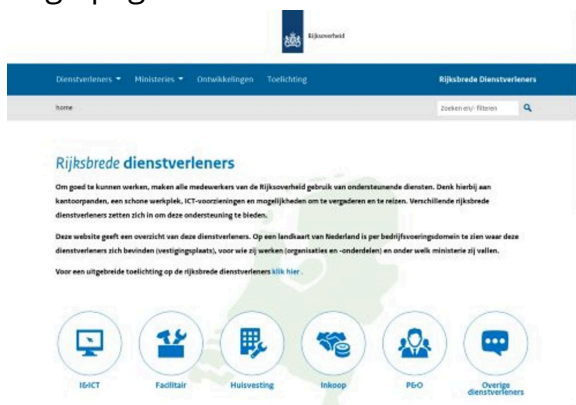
Rijksoverheid

Dienstverleners ▾ Ministeries ▾ Ontwikkelingen Toelichting

Rijksbrede Dienstverleners

home

Zoeken en/ filteren

Rijksbrede dienstverleners

Om goed te kunnen werken, maken alle medewerkers van de Rijksoverheid gebruik van ondersteunende diensten. Denk hierbij aan kantoorpanden, een schone werkplek, ICT-voorzieningen en mogelijkheden om te vergaderen en te reizen. Verschillende rijksbrede dienstverleners zetten zich in om deze ondersteuning te bieden.

Deze website geeft een overzicht van deze dienstverleners. Op een landkaart van Nederland is per bedrijfsvoeringsdomein te zien waar deze dienstverleners zich bevinden (vestigingsplaats), voor wie zij werken (organisaties en -onderdelen) en onder welk ministerie zij vallen.

Voor een uitgebreide toelichting op de rijksbrede dienstverleners klik hier .

I&ICT

Facilitair

Huisvesting

Inkoop

P&O

Overige dienstverleners